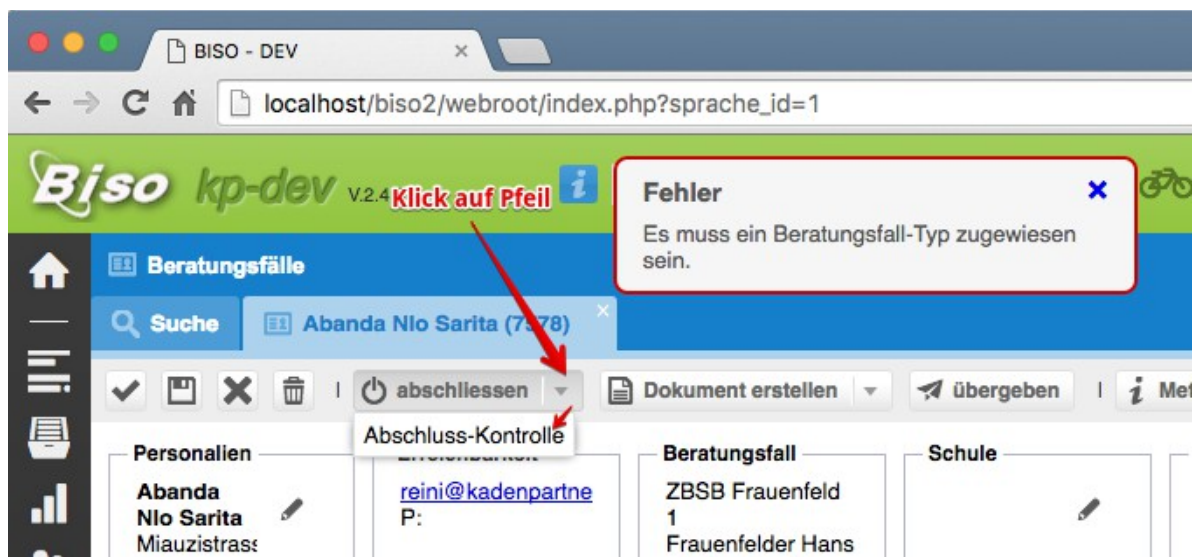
BISO - DEV

localhost/biso2/webroot/index.php?sprache_id=1

Biso kp-dev V.2.4 Klick auf Pfeil

Fehler
Es muss ein Beratungsfall-Typ zugewiesen sein.

Beratungsfälle

Suche Abanda Nlo Sarita (7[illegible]78)

abschliessen Dokument erstellen übergeben Met

Abschluss-Kontrolle

Personalien
Abanda Nlo Sarita
Miauzistrass

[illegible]
reini@kadenpartne
P:

Beratungsfall
ZBSB Frauenfeld
1
Frauenfelder Hans

Schule